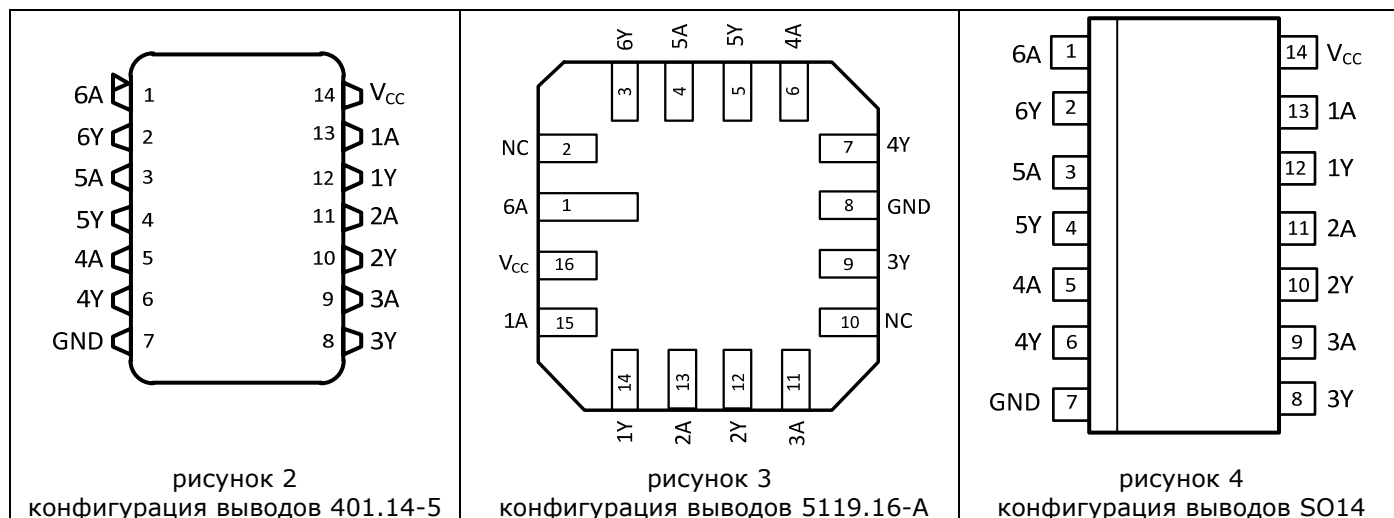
| 6A 1 | 14 $V_{CC}$ |
|---|---|
| 6Y 2 | 13 1A |
| 5A 3 | 12 1Y |
| 5Y 4 | 11 2A |
| 4A 5 | 10 2Y |
| 4Y 6 | 9 3A |
| GND 7 | 8 3Y |

рисунок 2
конфигурация выводов 401.14-5

6Y 5A 5Y 4A
3 4 5 6
NC 2
6A 1
$V_{CC}$ 16
1A 15
7 4Y
8 GND
9 3Y
10 NC
14 13 12 11
1Y 2A 2Y 3A

рисунок 3
конфигурация выводов 5119.16-A

| 6A 1 | 14 $V_{CC}$ |
|---|---|
| 6Y 2 | 13 1A |
| 5A 3 | 12 1Y |
| 5Y 4 | 11 2A |
| 4A 5 | 10 2Y |
| 4Y 6 | 9 3A |
| GND 7 | 8 3Y |

рисунок 4
конфигурация выводов SO14